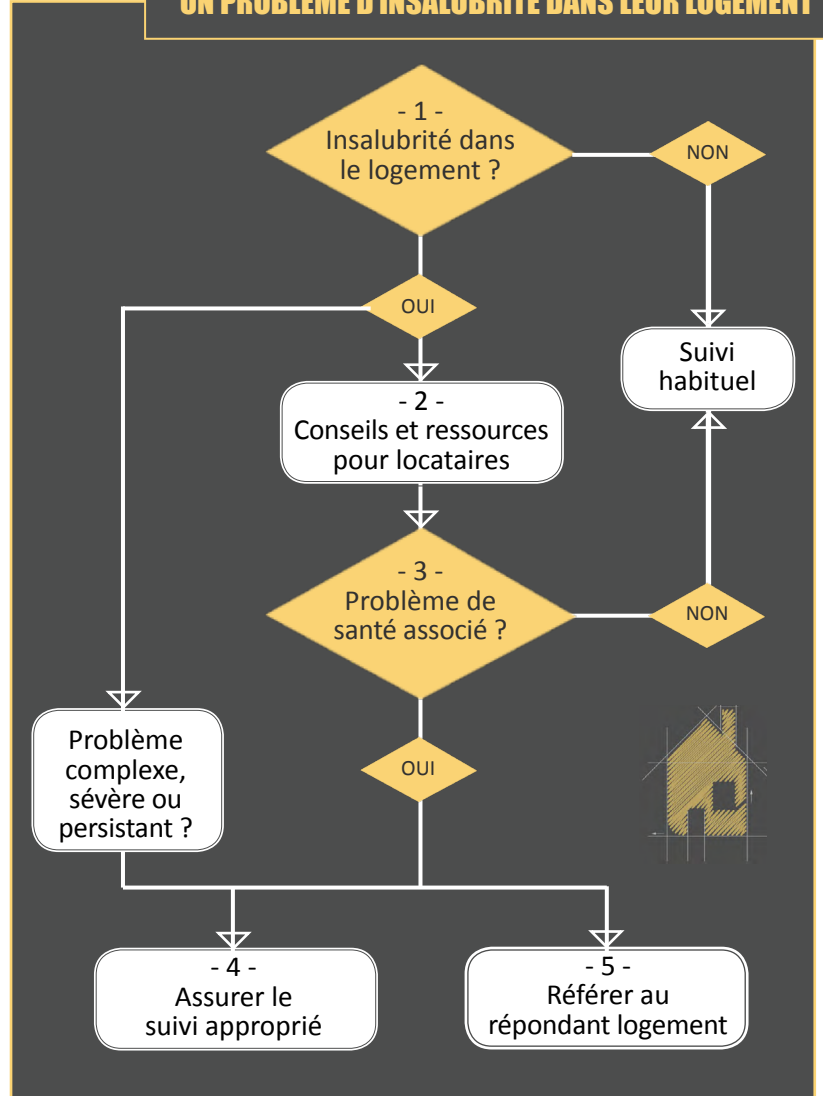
UN PROBLÈME D'INSALUBRITÉ DANS LEUR LOGEMENT

- 1 -
Insalubrité dans le logement ?

NON

OUI

Suivi habituel

- 2 -
Conseils et ressources pour locataires

- 3 -
Problème de santé associé ?

NON

Problème complexe, sévère ou persistant ?

OUI

- 4 -
Assurer le suivi approprié

- 5 -
Référer au répondant logement